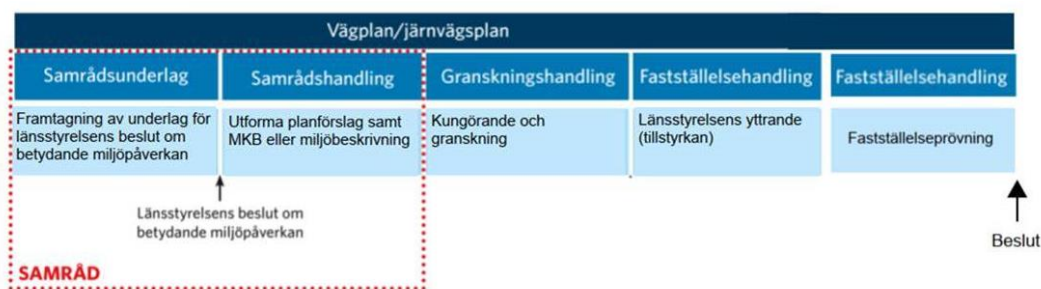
Vägplan/järnvägsplan

| Samrådsunderlag | Samrådshandling | Granskningshandling | Fastställelsehandling | Fastställelsehandling |
|---|---|---|---|---|
| Framtagning av underlag för länsstyrelsens beslut om betydande miljöpåverkan | Utforma planförslag samt MKB eller miljöbeskrivning | Kungörande och granskning | Länsstyrelsens yttrande (tillstyrkan) | Fastställelseprövning |

Länsstyrelsens beslut om betydande miljöpåverkan

Beslut

SAMRÅD